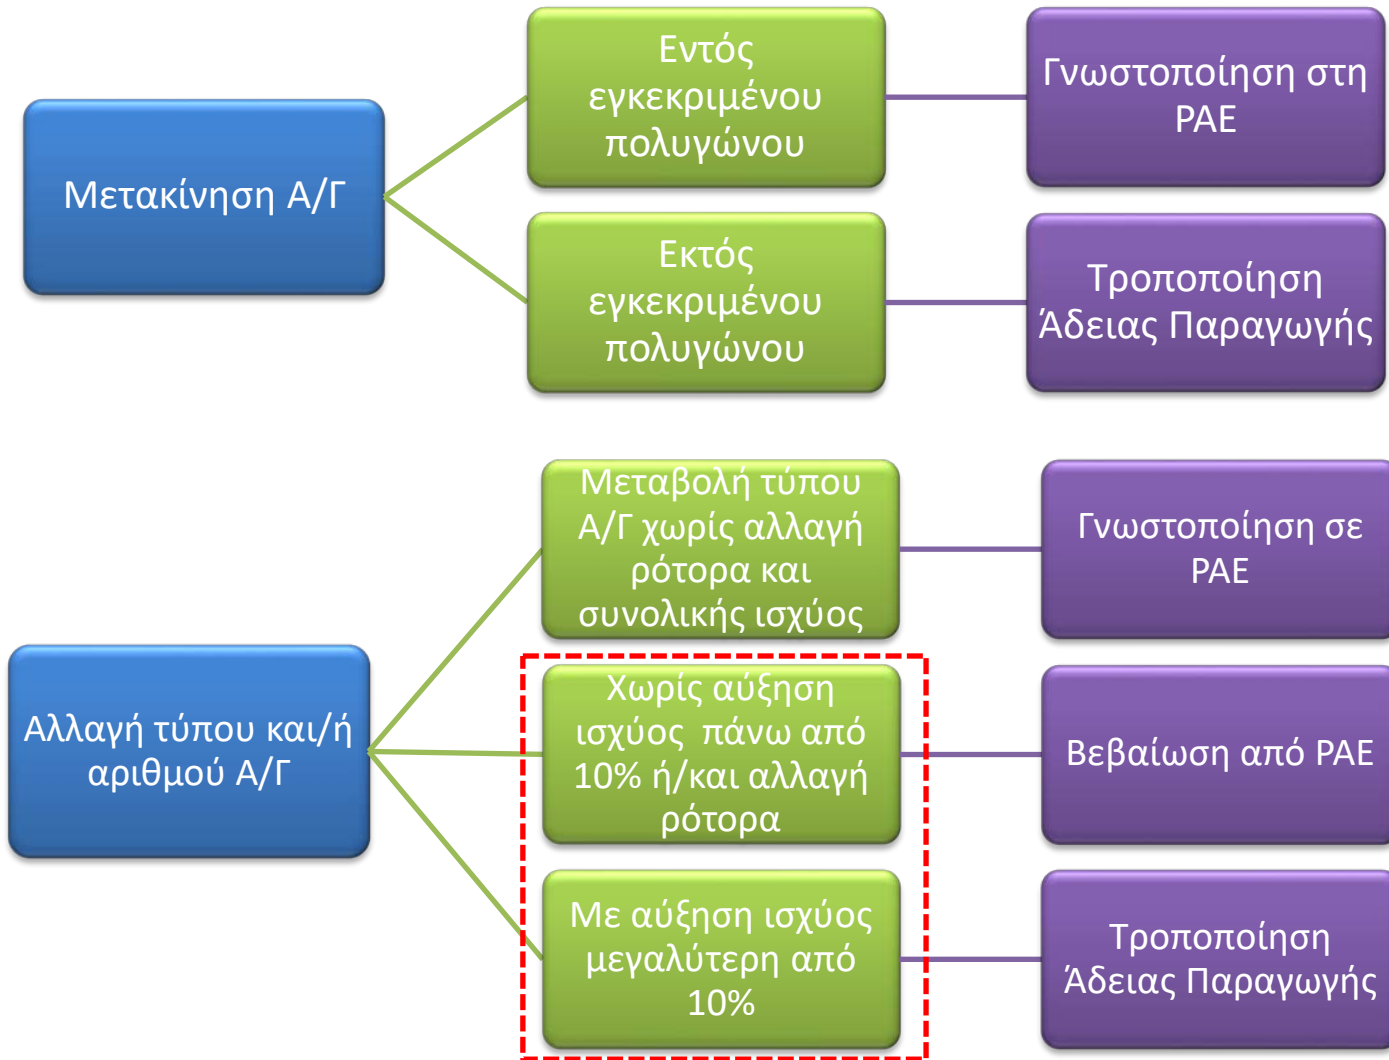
Μετακίνηση Α/Γ

Εντός εγκεκριμένου πολυγώνου

Γνωστοποίηση στη ΡΑΕ

Εκτός εγκεκριμένου πολυγώνου

Τροποποίηση Άδειας Παραγωγής

Αλλαγή τύπου και/ή αριθμού Α/Γ

Μεταβολή τύπου Α/Γ χωρίς αλλαγή ρότορα και συνολικής ισχύος

Γνωστοποίηση σε ΡΑΕ

Χωρίς αύξηση ισχύος πάνω από 10% ή/και αλλαγή ρότορα

Βεβαίωση από ΡΑΕ

Με αύξηση ισχύος μεγαλύτερη από 10%

Τροποποίηση Άδειας Παραγωγής